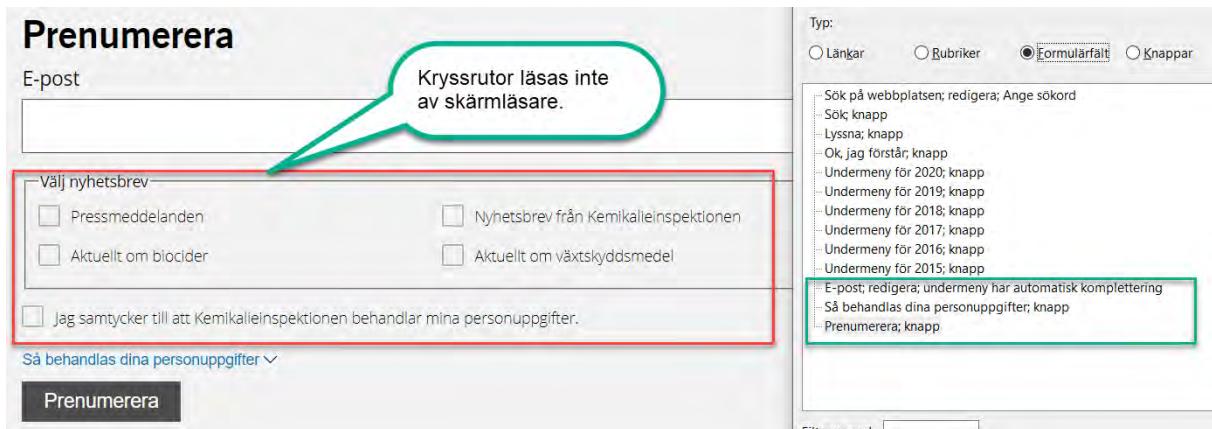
Prenumerera

E-post

Kryssrutor läsas inte av skärmläsare.

Välj nyhetsbrev

Pressmeddelanden

Nyhetsbrev från Kemikalieinspektionen

Aktuellt om biocider

Aktuellt om växtskyddsmedel

Jag samtycker till att Kemikalieinspektionen behandlar mina personuppgifter.

Så behandlas dina personuppgifter

Prenumerera

Typ:

Länkar Rubriker Formulärfält Knappar

Sök på webbplatsen; redigera; Ange sökord
Sök; knapp
Lyssna; knapp
Ok, jag förstår; knapp
Undermeny för 2020; knapp
Undermeny för 2019; knapp
Undermeny för 2018; knapp
Undermeny för 2017; knapp
Undermeny för 2016; knapp
Undermeny för 2015; knapp
E-post; redigera; undermeny har automatisk komplettering
Så behandlas dina personuppgifter; knapp
Prenumerera; knapp

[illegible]